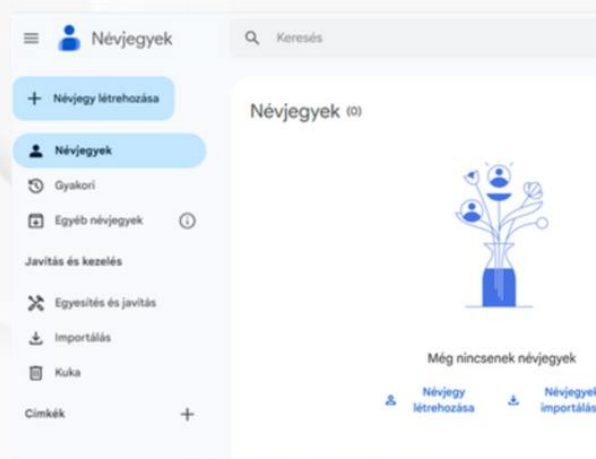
Névjegyek

Keresés

Névjegy létrehozása

Névjegyek

Gyakori

Egyéb névjegyek

Javítás és kezelés

Egyesítés és javítás

Importálás

Kuka

Címkék

Névjegyek (0)

Még nincsenek névjegyek

Névjegy létrehozása

Névjegyek importálás